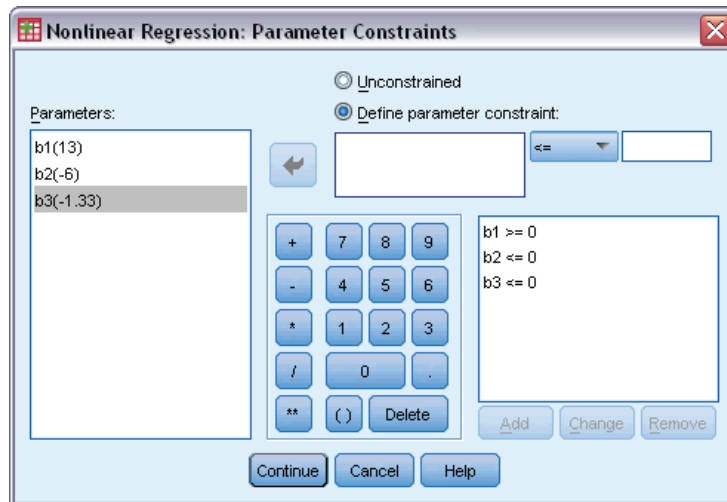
Nonlinear Regression: Parameter Constraints

Parameters:
b1(13)
b2(-6)
b3(-1.33)

Unconstrained
Define parameter constraint:

<=

+ 7 8 9
- 4 5 6
* 1 2 3
/ 0 .
** ( ) Delete

b1 >= 0
b2 <= 0
b3 <= 0

Add Change Remove

Continue Cancel Help